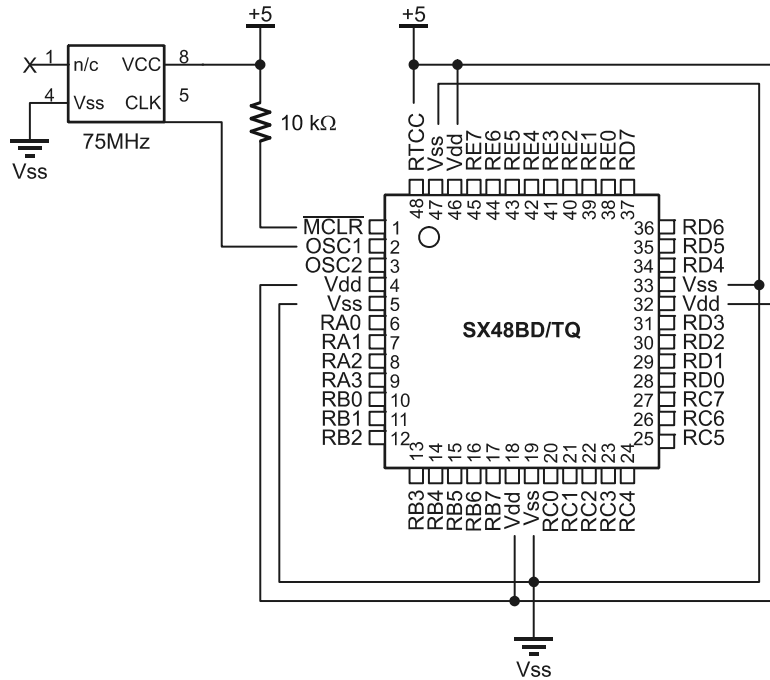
+5

+5

1 n/c VCC 8

4 Vss CLK 5

75MHz

Vss

10 kΩ

RTCC 48
Vss 47
Vdd 46
RE7 45
RE6 44
RE5 43
RE4 42
RE3 41
RE2 40
RE1 39
RE0 38
RD7 37

$\overline{MCLR}$ 1
OSC1 2
OSC2 3
Vdd 4
Vss 5
RA0 6
RA1 7
RA2 8
RA3 9
RB0 10
RB1 11
RB2 12

SX48BD/TQ

36 RD6
35 RD5
34 RD4
33 Vss
32 Vdd
31 RD3
30 RD2
29 RD1
28 RD0
27 RC7
26 RC6
25 RC5

13 RB3
14 RB4
15 RB5
16 RB6
17 RB7
18 Vdd
19 Vss
20 RC0
21 RC1
22 RC2
23 RC3
24 RC4

Vss